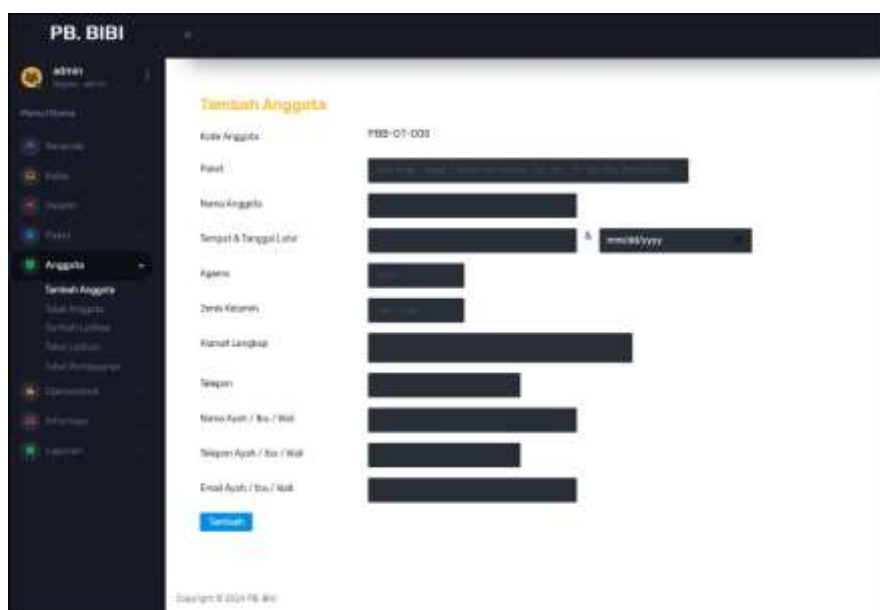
PB. BIBI

admin
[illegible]

Menu Utama

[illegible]

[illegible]

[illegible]

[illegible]

Anggota

Tambah Anggota

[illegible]

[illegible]

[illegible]

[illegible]

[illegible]

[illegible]

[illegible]

Tambah Anggota

Kode Anggota PBB-07-000

Paket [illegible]

Nama Anggota

Tempat & Tanggal Lahir & mm/dd/yyyy

Agama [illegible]

Jenis Kelamin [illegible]

Alamat Lengkap

Telepon

Nama Ayah / Ibu / Wali

Telepon Ayah / Ibu / Wali

Email Ayah / Ibu / Wali

Tambah

Copyright © 2024 PB. Bibi